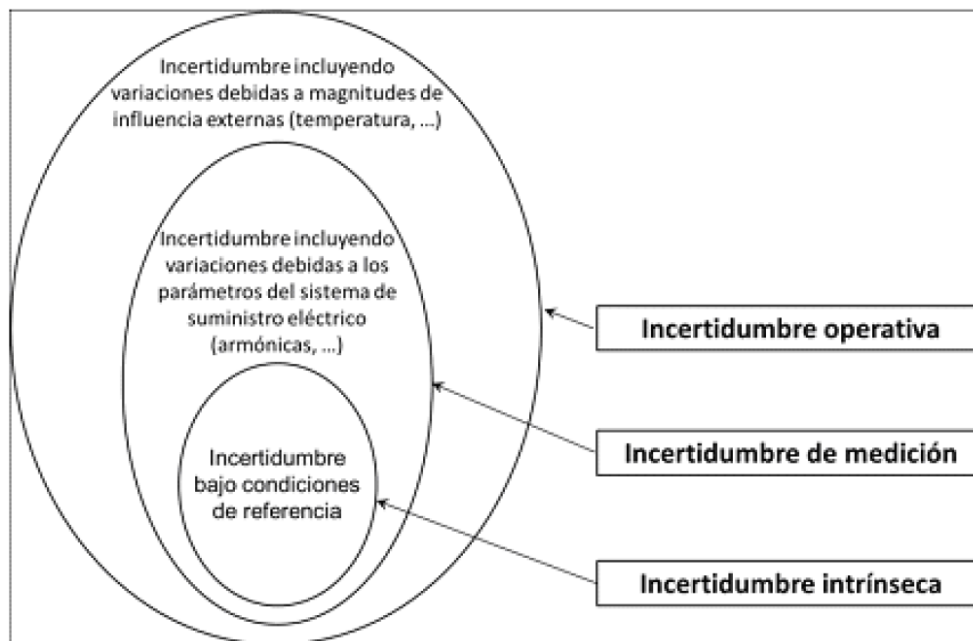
Incertidumbre incluyendo variaciones debidas a magnitudes de influencia externas (temperatura, ...)

Incertidumbre incluyendo variaciones debidas a los parámetros del sistema de suministro eléctrico (armónicas, ...)

Incertidumbre bajo condiciones de referencia

Incertidumbre operativa

Incertidumbre de medición

Incertidumbre intrínseca